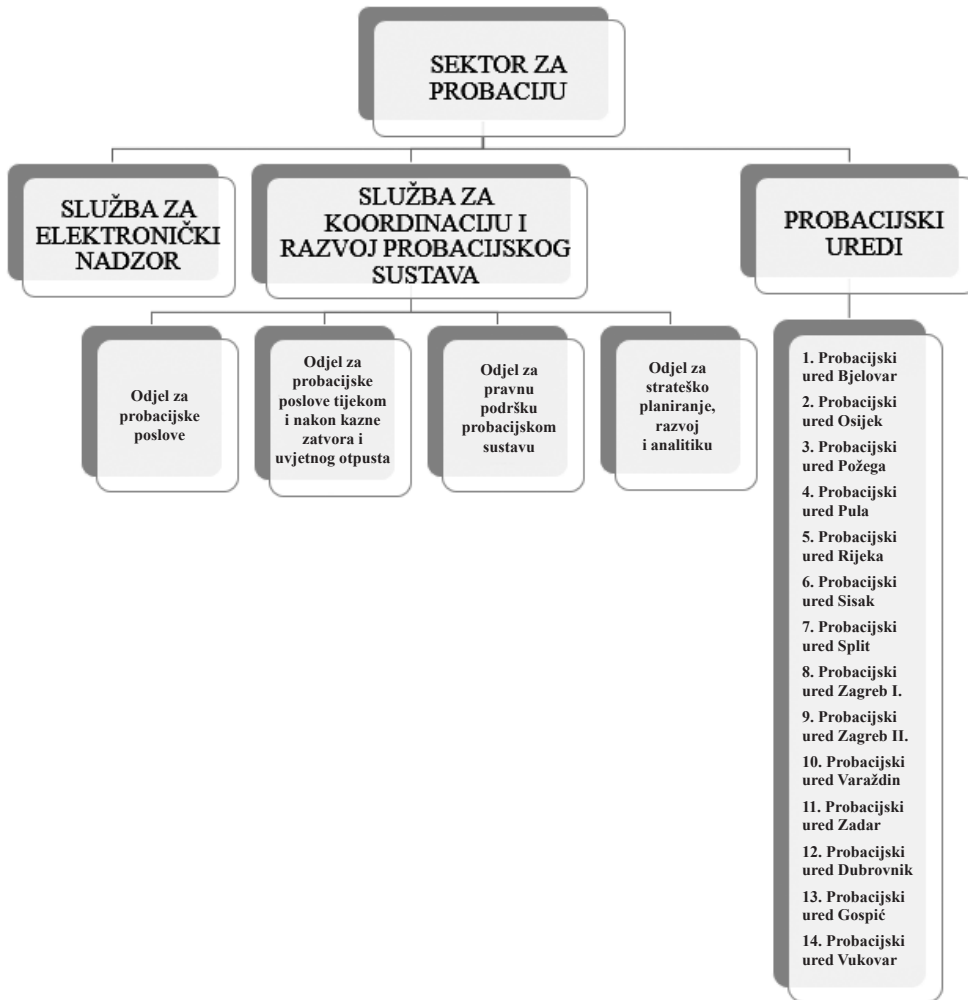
SEKTOR ZA PROBACIJU

SLUŽBA ZA ELEKTRONIČKI NADZOR

SLUŽBA ZA KOORDINACIJU I RAZVOJ PROBACIJSKOG SUSTAVA

PROBACIJSKI UREDI

Odjel za probacijske poslove

Odjel za probacijske poslove tijekom i nakon kazne zatvora i uvjetnog otpusta

Odjel za pravnu podršku probacijskom sustavu

Odjel za strateško planiranje, razvoj i analitiku

1. Probacijski ured Bjelovar
2. Probacijski ured Osijek
3. Probacijski ured Požega
4. Probacijski ured Pula
5. Probacijski ured Rijeka
6. Probacijski ured Sisak
7. Probacijski ured Split
8. Probacijski ured Zagreb I.
9. Probacijski ured Zagreb II.
10. Probacijski ured Varaždin
11. Probacijski ured Zadar
12. Probacijski ured Dubrovnik
13. Probacijski ured Gospić
14. Probacijski ured Vukovar